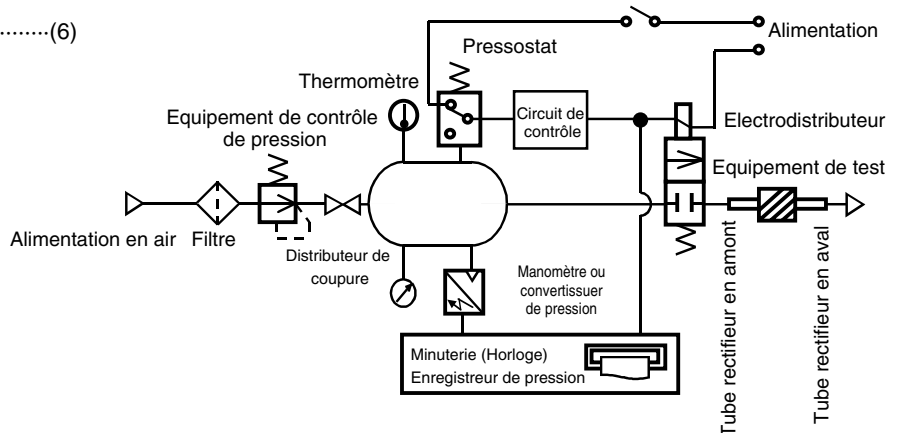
........(6)

Alimentation

Pressostat

Thermomètre

Equipement de contrôle de pression

Circuit de contrôle

Electrodistributeur

Equipement de test

Alimentation en air

Filtre

Distributeur de coupure

Manomètre ou convertissuer de pression

Tube rectifieur en amont

Tube rectifieur en aval

Minuterie (Horloge)

Enregistreur de pression